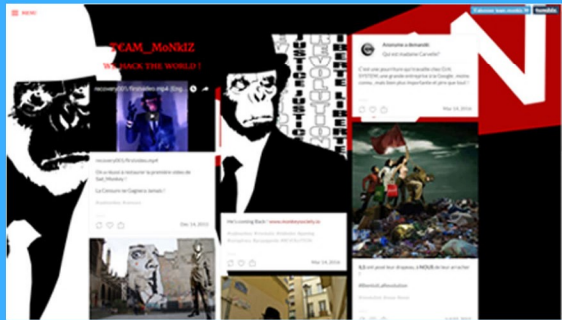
MENU

TEAM_MoNkIZ

WE HACK THE WORLD !

JUSTICE LIBERTE JUSTICE LIBERTE

recovery001/finalvideo.mp4 (Eng

recovery001/finalvideo.mp4

Où a réussi à retrouver la première vidéo de Toll_Monkey !

La Censure se Cagnera Jamais !

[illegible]

Mar 14, 2016

He's Looking Back : www.monkeysociety.io

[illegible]

Mar 14, 2016

Anonyme a demandé:

Qui est madame Cervelle?

C'est une psych qui travaille chez CIVIL SYSTEM, une grande entreprise à la Google, moins connue, mais bien plus importante je pense que les autres !

Mar 14, 2016

ILS ont posé leur drapeau, à NOUS de leur arracher

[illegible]

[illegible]

Mar 14, 2016

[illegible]

tumblr.